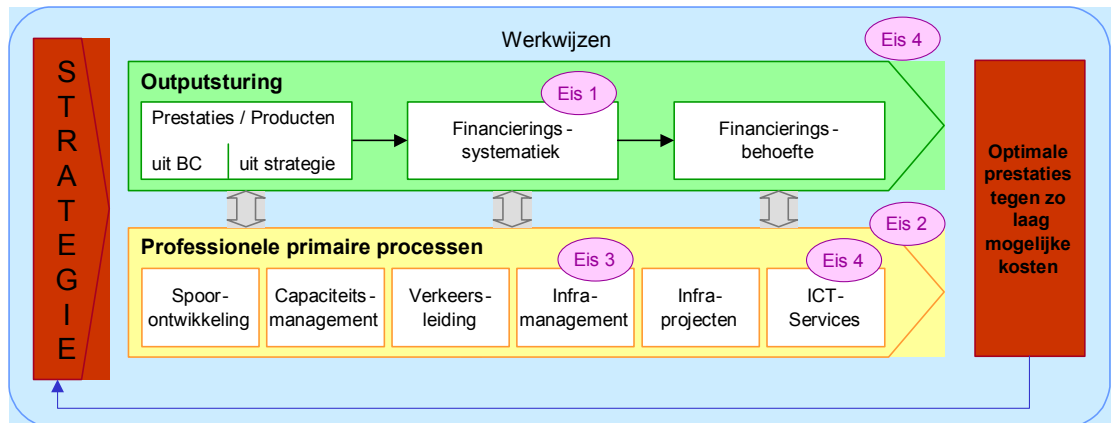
STRATEGIE

Werkwijzen

Eis 4

Outputsturing

Eis 1

Prestaties / Producten

uit BC

uit strategie

Financierings-systematiek

Financierings-behoefte

Eis 2

Professionele primaire processen

Eis 3

Eis 4

Spoor-ontwikkeling

Capaciteits-management

Verkeers-leiding

Infra-management

Infra-projecten

ICT-Services

Optimale prestaties tegen zo laag mogelijke kosten